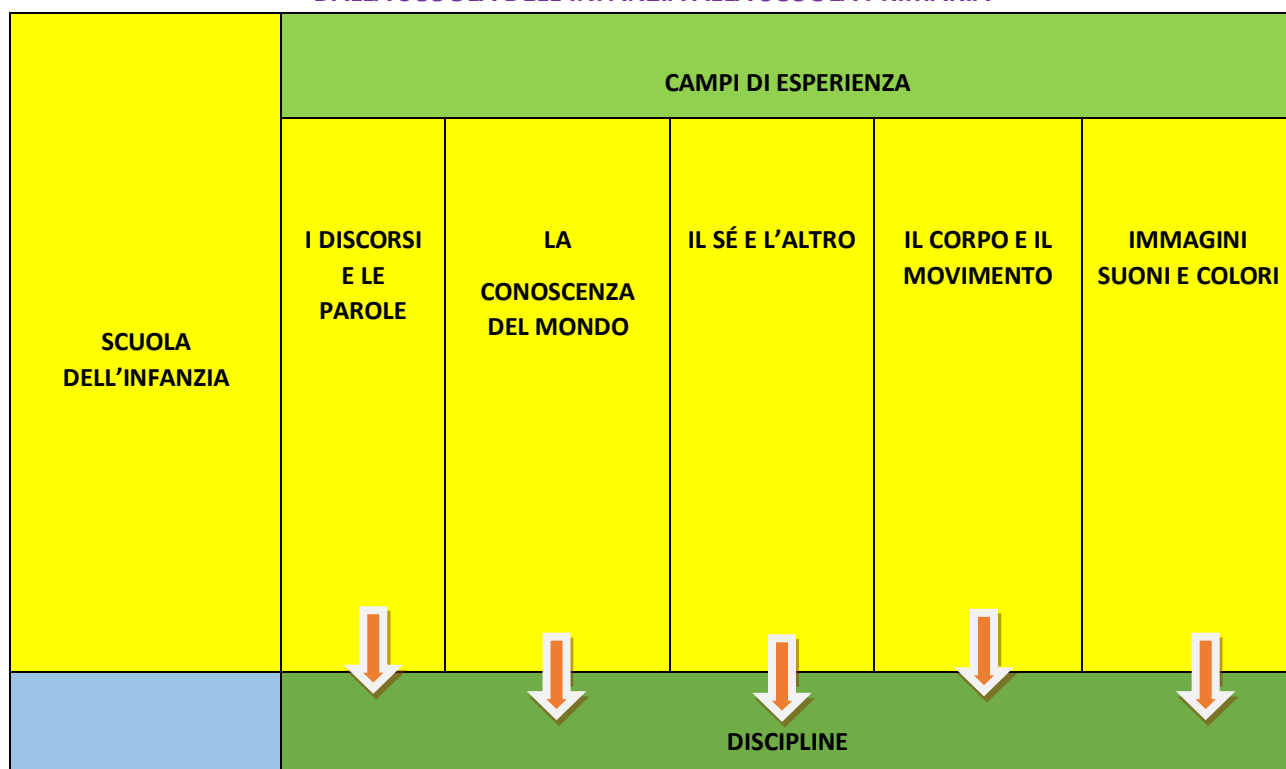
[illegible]

| SCUOLA DELL'INFANZIA | CAMPI DI ESPERIENZA | | | | |
|---|---|---|---|---|---|
| | I DISCORSI E LE PAROLE | LA CONOSCENZA DEL MONDO | IL SÉ E L'ALTRO | IL CORPO E IL MOVIMENTO | IMMAGINI SUONI E COLORI |
| | DISCIPLINE | | | | |